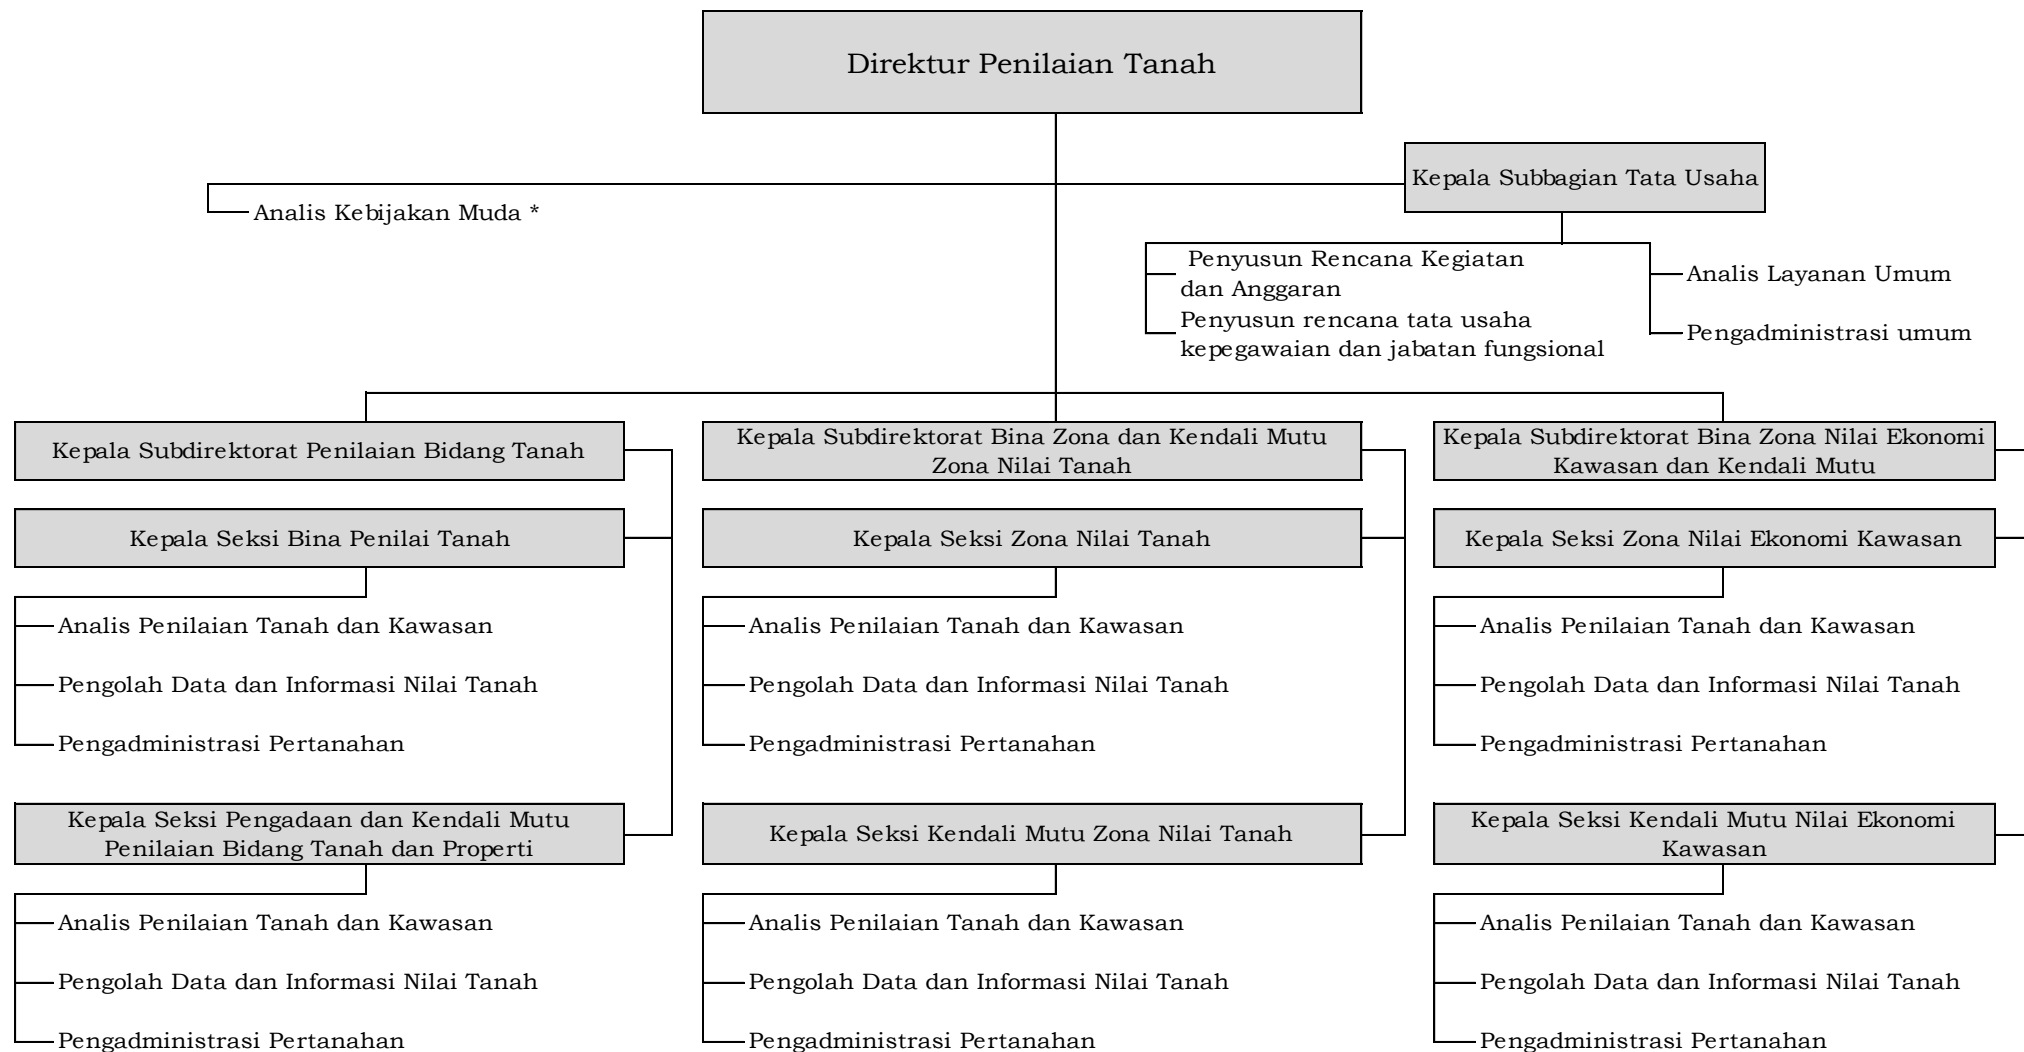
Direktur Penilaian Tanah

Kepala Subbagian Tata Usaha

Analis Kebijakan Muda *

Penyusun Rencana Kegiatan dan Anggaran

Penyusun rencana tata usaha kepegawaian dan jabatan fungsional

Analis Layanan Umum

Pengadministrasi umum

Kepala Subdirektorat Penilaian Bidang Tanah

Kepala Seksi Bina Penilai Tanah

Analis Penilaian Tanah dan Kawasan

Pengolah Data dan Informasi Nilai Tanah

Pengadministrasi Pertanahan

Kepala Seksi Pengadaan dan Kendali Mutu Penilaian Bidang Tanah dan Properti

Analis Penilaian Tanah dan Kawasan

Pengolah Data dan Informasi Nilai Tanah

Pengadministrasi Pertanahan

Kepala Subdirektorat Bina Zona dan Kendali Mutu Zona Nilai Tanah

Kepala Seksi Zona Nilai Tanah

Analis Penilaian Tanah dan Kawasan

Pengolah Data dan Informasi Nilai Tanah

Pengadministrasi Pertanahan

Kepala Seksi Kendali Mutu Zona Nilai Tanah

Analis Penilaian Tanah dan Kawasan

Pengolah Data dan Informasi Nilai Tanah

Pengadministrasi Pertanahan

Kepala Subdirektorat Bina Zona Nilai Ekonomi Kawasan dan Kendali Mutu

Kepala Seksi Zona Nilai Ekonomi Kawasan

Analis Penilaian Tanah dan Kawasan

Pengolah Data dan Informasi Nilai Tanah

Pengadministrasi Pertanahan

Kepala Seksi Kendali Mutu Nilai Ekonomi Kawasan

Analis Penilaian Tanah dan Kawasan

Pengolah Data dan Informasi Nilai Tanah

Pengadministrasi Pertanahan